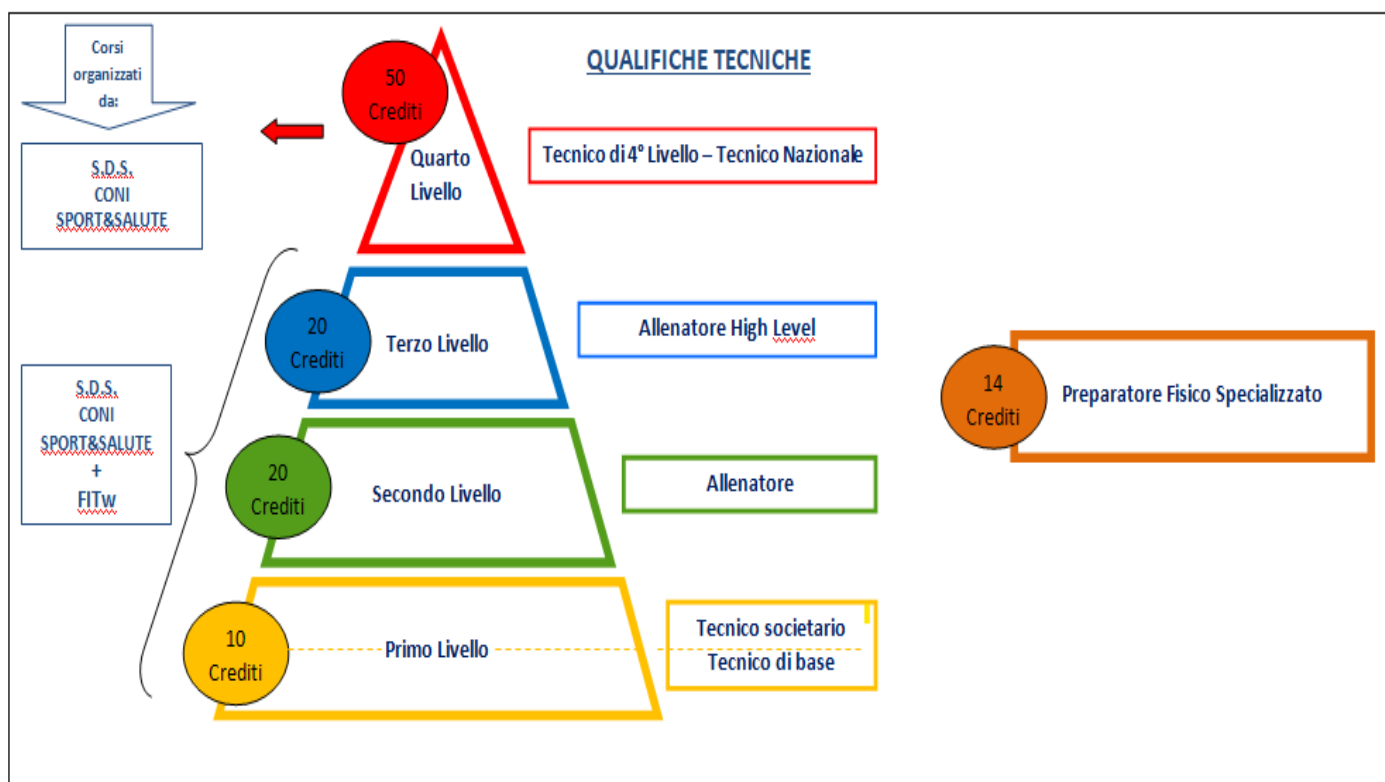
Corsi organizzati da:

QUALIFICHE TECNICHE

S.D.S.
CONI
SPORT&SALUTE

50 Crediti

Quarto Livello

Tecnico di 4° Livello – Tecnico Nazionale

20 Crediti

Terzo Livello

Allenatore High Level

14 Crediti

Preparatore Fisico Specializzato

S.D.S.
CONI
SPORT&SALUTE
+
FITw

20 Crediti

Secondo Livello

Allenatore

10 Crediti

Primo Livello

Tecnico societario
Tecnico di base